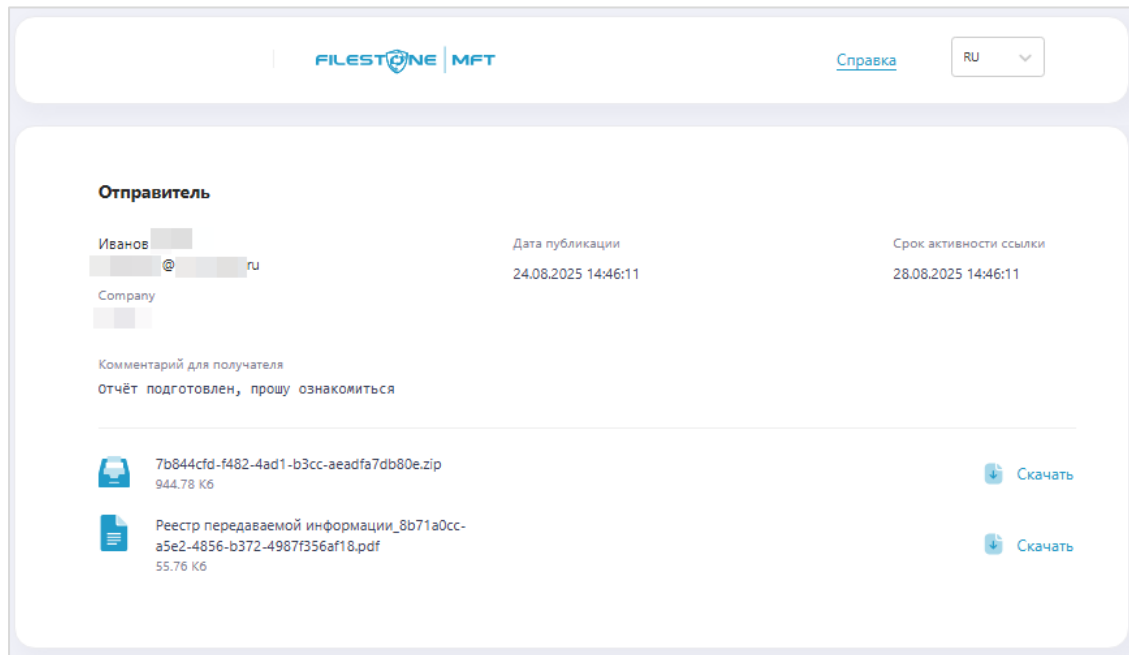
FILESTONE | MFT

Справка

RU

Отправитель

Иванов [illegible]
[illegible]@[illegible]ru

Company
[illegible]

Дата публикации
24.08.2025 14:46:11

Срок активности ссылки
28.08.2025 14:46:11

Комментарий для получателя
Отчёт подготовлен, прошу ознакомиться

7b844cfd-f482-4ad1-b3cc-aeadfa7db80e.zip
944.78 Кб

Скачать

Реестр передаваемой информации_8b71a0cc-a5e2-4856-b372-4987f356af18.pdf
55.76 Кб

Скачать